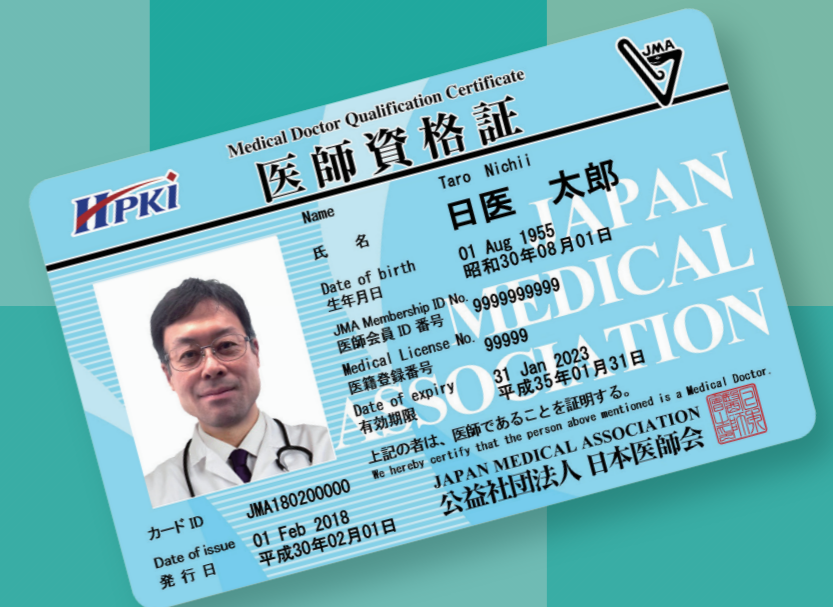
Medical Doctor Qualification Certificate
医師資格証

JMA

HPKI

Name
氏名
Taro Nichii
日医 太郎

Date of birth
生年月日
01 Aug 1955
昭和30年08月01日

JMA Membership ID No.
医師会員ID番号
9999999999

Medical License No.
医籍登録番号
99999

Date of expiry
有効期限
31 Jan 2023
平成35年01月31日

JAPAN MEDICAL ASSOCIATION

上記の者は、医師であることを証明する。
We hereby certify that the person above mentioned is a Medical Doctor.
JAPAN MEDICAL ASSOCIATION
公益社団法人 日本医師会

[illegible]

カードID
JMA180200000

Date of issue
発行日
01 Feb 2018
平成30年02月01日